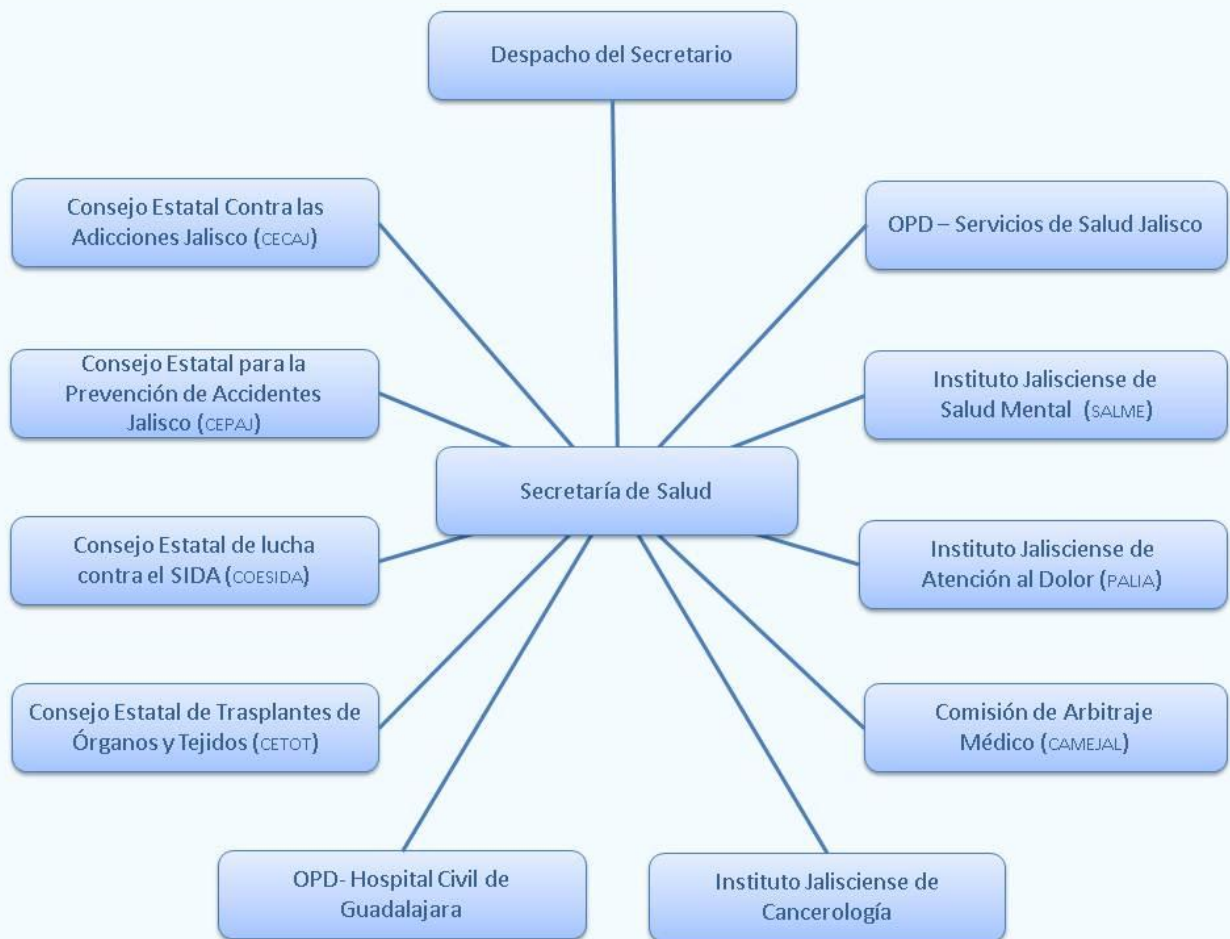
Despacho del Secretario

Consejo Estatal Contra las Adicciones Jalisco (CECAJ)

OPD – Servicios de Salud Jalisco

Consejo Estatal para la Prevención de Accidentes Jalisco (CEPAJ)

Instituto Jalisciense de Salud Mental (SALME)

Secretaría de Salud

Consejo Estatal de lucha contra el SIDA (COESIDA)

Instituto Jalisciense de Atención al Dolor (PALIA)

Consejo Estatal de Trasplantes de Órganos y Tejidos (CETOT)

Comisión de Arbitraje Médico (CAMEJAL)

OPD- Hospital Civil de Guadalajara

Instituto Jalisciense de Cancerología